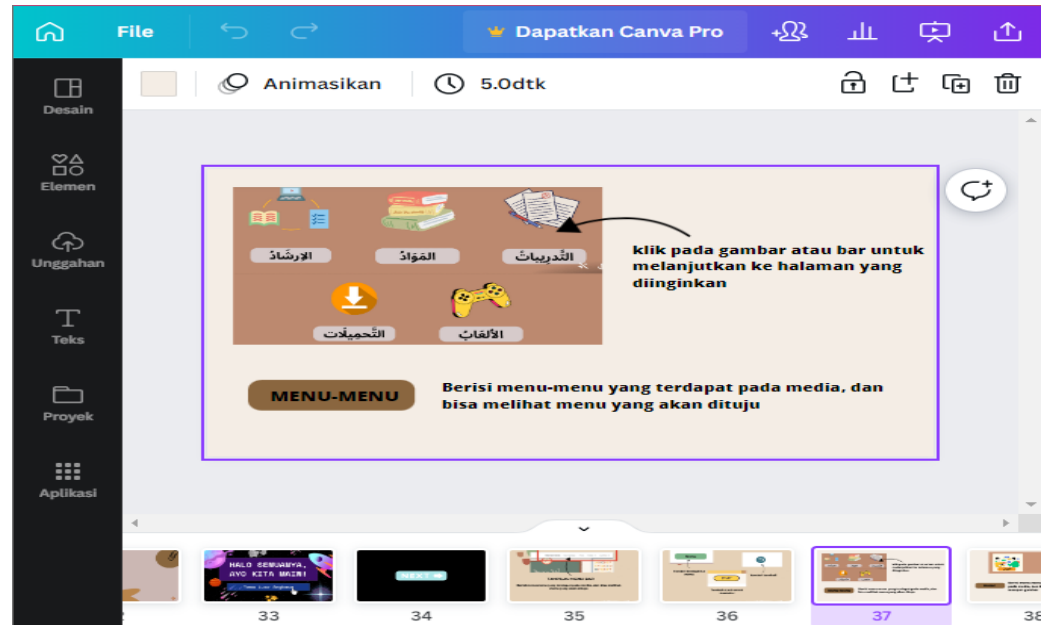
File

Dapatkan Canva Pro

Desain

Elemen

Unggahan

Teks

Proyek

Aplikasi

Animasikan

5.0dtk

الإرشَادُ

المَوَادُّ

التَّدريباتُ

التَّحميلاتُ

الألعَابُ

klik pada gambar atau bar untuk melanjutkan ke halaman yang diinginkan

MENU-MENU

Berisi menu-menu yang terdapat pada media, dan bisa melihat menu yang akan dituju

HALO SEMUANYA, AYO KITA MAIN!

NEXT

33

34

35

36

37

38